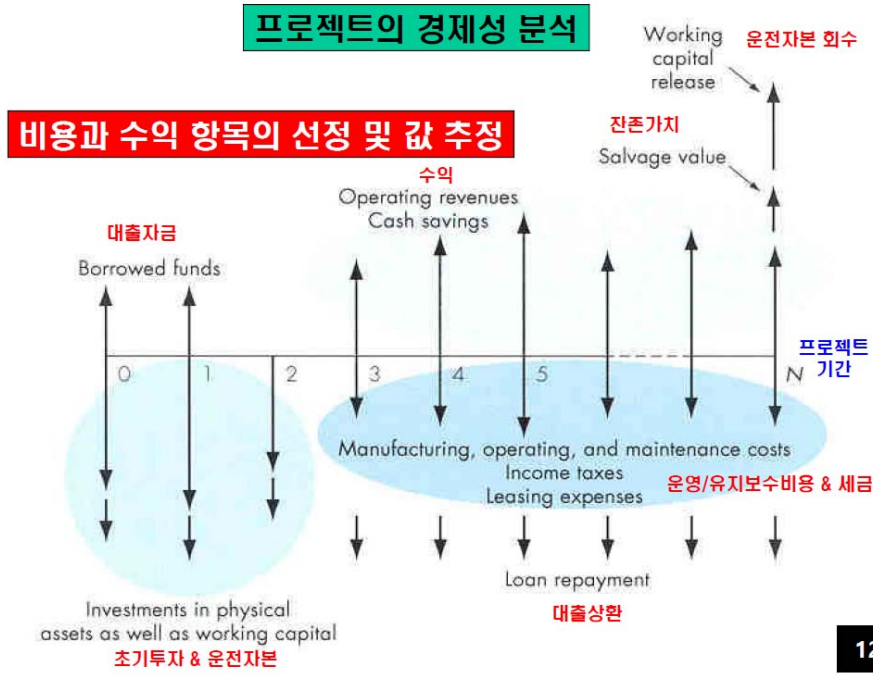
프로젝트의 경제성 분석

Working capital release

운전자본 회수

비용과 수익 항목의 선정 및 값 추정

잔존가치

Salvage value

수익

Operating revenues
Cash savings

대출자금

Borrowed funds

0 1 2 3 4 5 N

프로젝트 기간

Manufacturing, operating, and maintenance costs
Income taxes
Leasing expenses

운영/유지보수비용 & 세금

Loan repayment

대출상환

Investments in physical assets as well as working capital

초기투자 & 운전자본

12